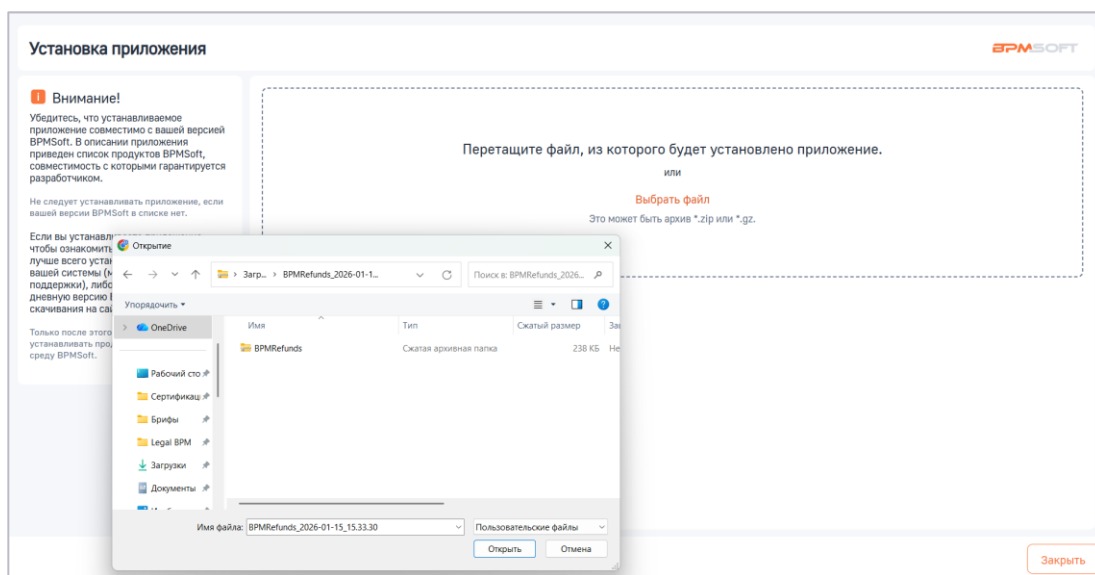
Установка приложения

BPMSOFT

Внимание!

Убедитесь, что устанавливаемое приложение совместимо с вашей версией BPMSoft. В описании приложения приведен список продуктов BPMSoft, совместимость с которыми гарантируется разработчиком.

Не следует устанавливать приложение, если вашей версии BPMSoft в списке нет.

Если вы устанавлив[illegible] чтобы ознакомить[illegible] лучше всего устан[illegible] вашей системы (м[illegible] поддержки), либо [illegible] дневную версию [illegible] скачивания на са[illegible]

Только после этого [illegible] устанавливать прод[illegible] среду BPMSoft.

Перетащите файл, из которого будет установлено приложение.

или

Выбрать файл

Это может быть архив *.zip или *.gz.

Открытие

Загр... > BPMRefunds_2026-01-1...

Поиск в: BPMRefunds_2026...

Упорядочить

OneDrive

Рабочий сто

Сертификац

Брифы

Legal BPM

Загрузки

Документы

Имя

Тип

Сжатый размер

За

BPMRefunds

Сжатая архивная папка

238 КБ

Не

Имя файла: BPMRefunds_2026-01-15_15.33.30

Пользовательские файлы

Открыть

Отмена

Закрыть